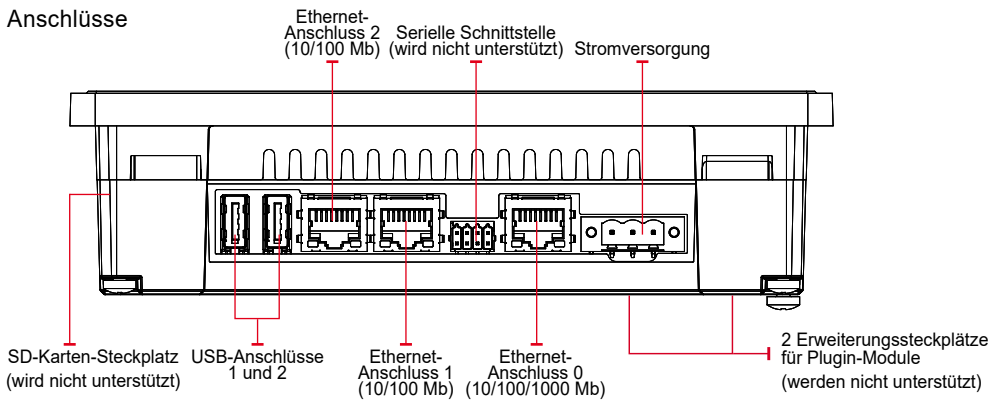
Anschlüsse

Ethernet-Anschluss 2 (10/100 Mb)

Serielle Schnittstelle (wird nicht unterstützt)

Stromversorgung

SD-Karten-Steckplatz (wird nicht unterstützt)

USB-Anschlüsse 1 und 2

Ethernet-Anschluss 1 (10/100 Mb)

Ethernet-Anschluss 0 (10/100/1000 Mb)

2 Erweiterungssteckplätze für Plugin-Module (werden nicht unterstützt)